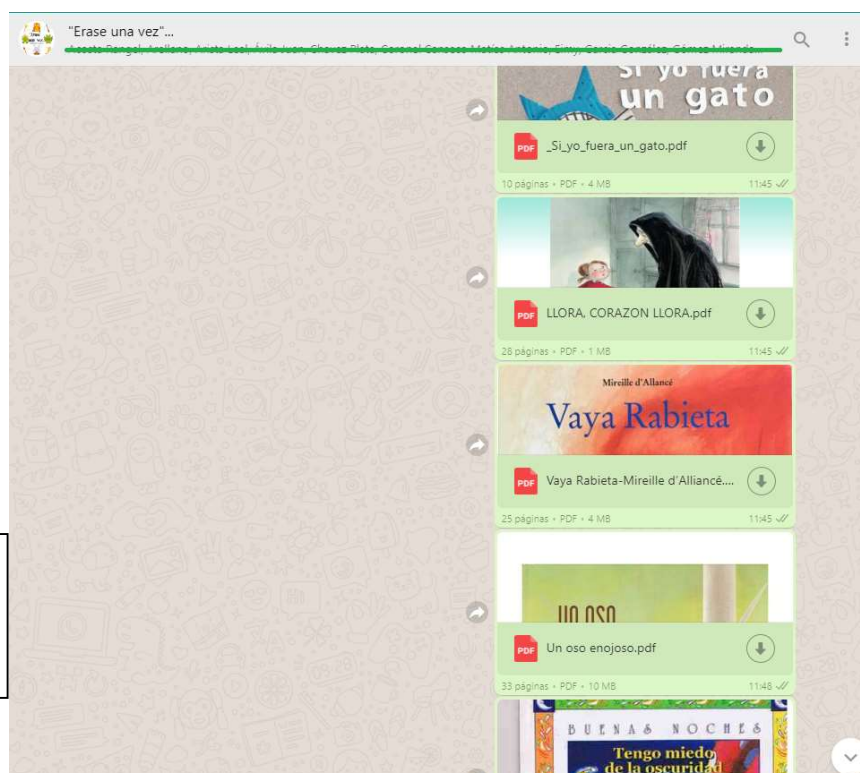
"Erase una vez"...

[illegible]

Si yo fuera un gato

PDF _Si_yo_fuera_un_gato.pdf

10 páginas • PDF • 4 MB 11:45

PDF LLORA, CORAZON LLORA.pdf

28 páginas • PDF • 1 MB 11:45

Mireille d'Allancé

Vaya Rabieta

PDF Vaya Rabieta-Mireille d'Allancé....

25 páginas • PDF • 4 MB 11:45

Un oso

PDF Un oso enojoso.pdf

33 páginas • PDF • 10 MB 11:48

BUENAS NOCHES

Tengo miedo de la oscuridad